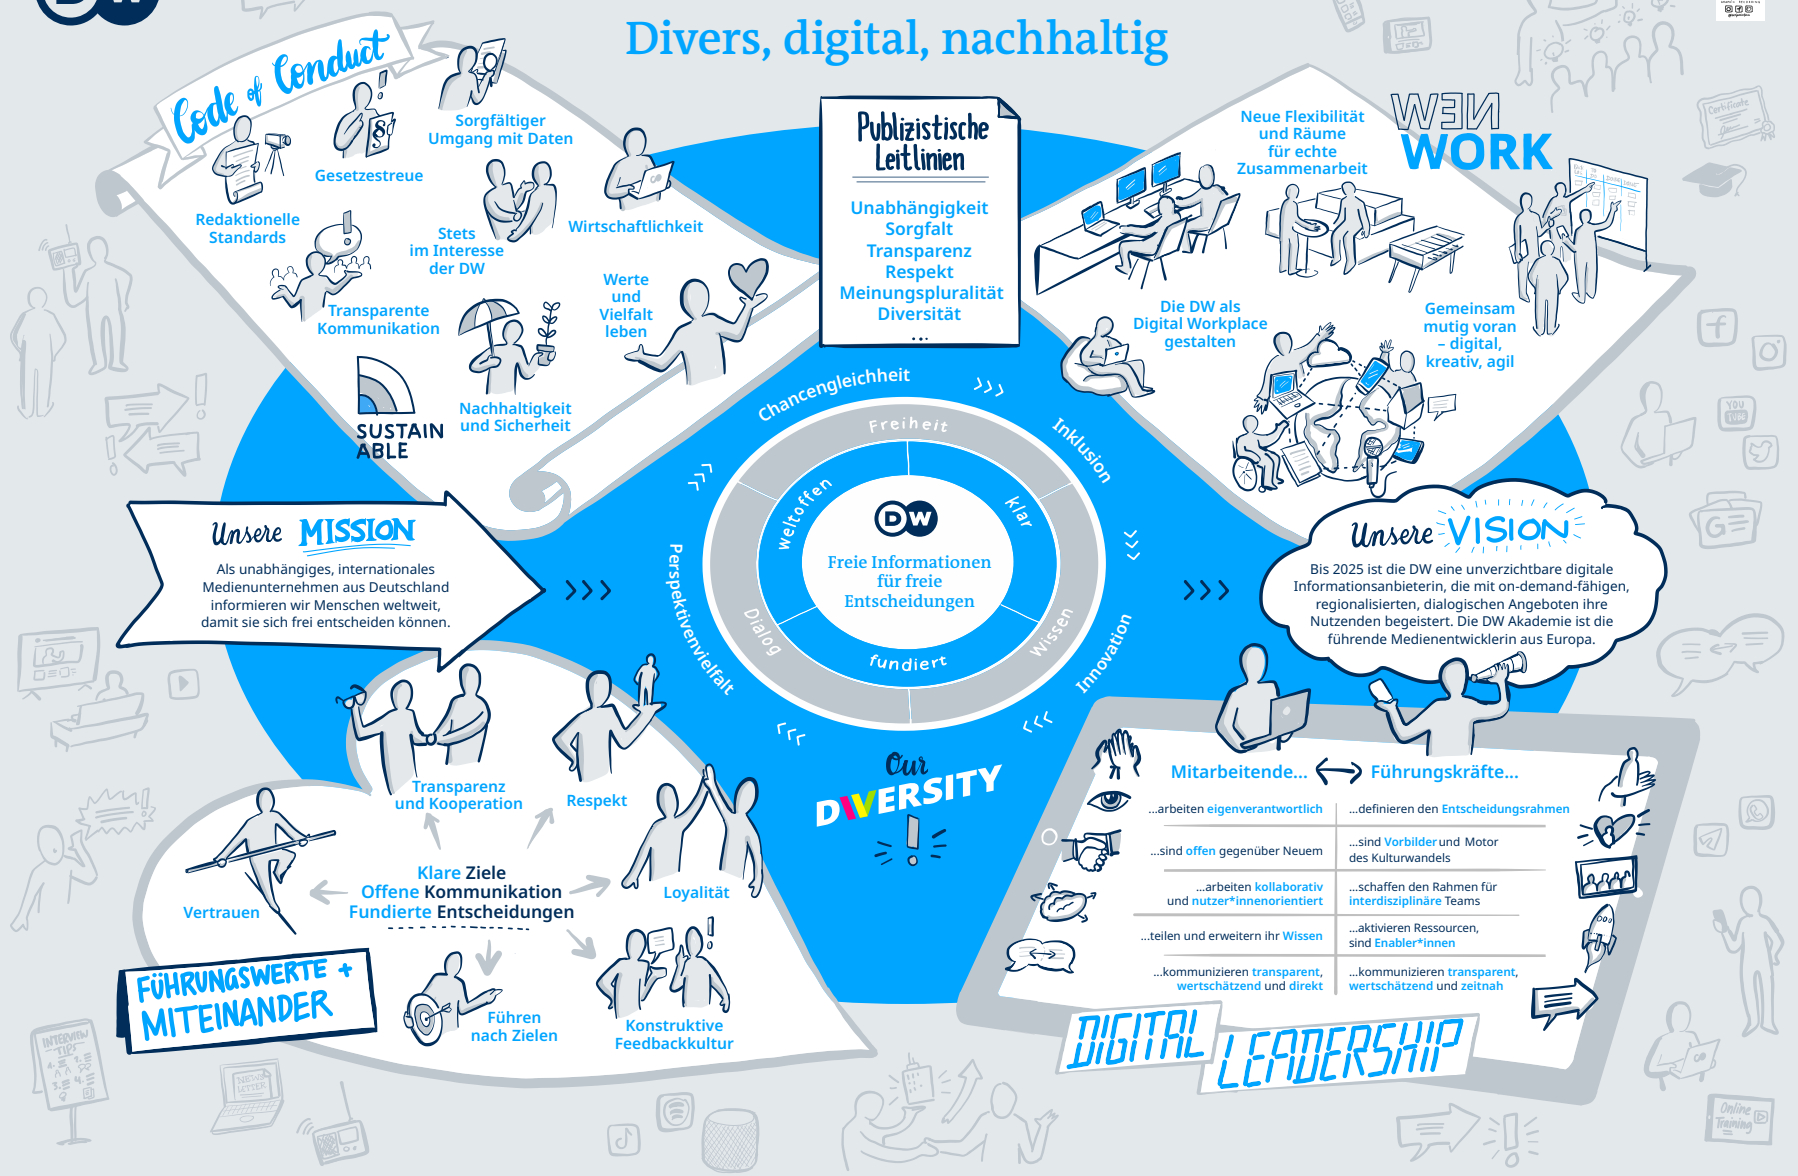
Divers, digital, nachhaltig

Code of Conduct

Sorgfältiger Umgang mit Daten

Gesetzestreue

Redaktionelle Standards

Stets im Interesse der DW

Wirtschaftlichkeit

Transparente Kommunikation

Werte und Vielfalt leben

SUSTAIN ABLE

Nachhaltigkeit und Sicherheit

Publizistische Leitlinien

Unabhängigkeit
Sorgfalt
Transparenz
Respekt
Meinungspluralität
Diversität
...

NEW WORK

Neue Flexibilität und Räume für echte Zusammenarbeit

Die DW als Digital Workplace gestalten

Gemeinsam mutig voran – digital, kreativ, agil

Chancengleichheit

Inklusion

Innovation

Perspektivenvielfalt

Freiheit

klar

Wissen

fundiert

Dialog

weltoffen

DW

Freie Informationen für freie Entscheidungen

Unsere MISSION

Als unabhängiges, internationales Medienunternehmen aus Deutschland informieren wir Menschen weltweit, damit sie sich frei entscheiden können.

Unsere VISION

Bis 2025 ist die DW eine unverzichtbare digitale Informationsanbieterin, die mit on-demand-fähigen, regionalisierten, dialogischen Angeboten ihre Nutzenden begeistert. Die DW Akademie ist die führende Medienentwicklerin aus Europa.

Transparenz und Kooperation

Respekt

Vertrauen

Klare Ziele
Offene Kommunikation
Fundierte Entscheidungen

Loyalität

FÜHRUNGSWERTE + MITEINANDER

Führen nach Zielen

Konstruktive Feedbackkultur

Our DIVERSITY

Mitarbeitende... ⟷ Führungskräfte...

| Mitarbeitende... | Führungskräfte... |
|---|---|
| ...arbeiten eigenverantwortlich | ...definieren den Entscheidungsrahmen |
| ...sind offen gegenüber Neuem | ...sind Vorbilder und Motor des Kulturwandels |
| ...arbeiten kollaborativ und nutzer*innenorientiert | ...schaffen den Rahmen für interdisziplinäre Teams |
| ...teilen und erweitern ihr Wissen | ...aktivieren Ressourcen, sind Enabler*innen |
| ...kommunizieren transparent, wertschätzend und direkt | ...kommunizieren transparent, wertschätzend und zeitnah |

DIGITAL LEADERSHIP

Certificate

INTERVIEW TIPS

NEWS LETTER

Online Training